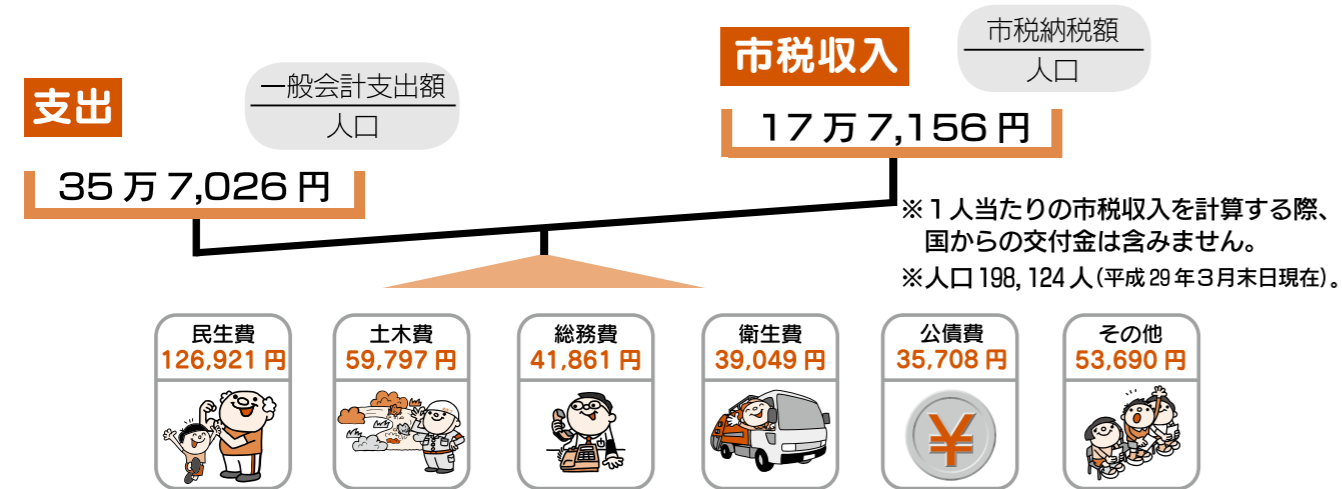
支出

$\frac{一般会計支出額}{人口}$

35万7,026円

市税収入

$\frac{市税納税額}{人口}$

17万7,156円

※1人当たりの市税収入を計算する際、国からの交付金は含みません。

※人口198,124人(平成29年3月末日現在)。

民生費
126,921円

土木費
59,797円

総務費
41,861円

衛生費
39,049円

公債費
35,708円

¥

その他
53,690円